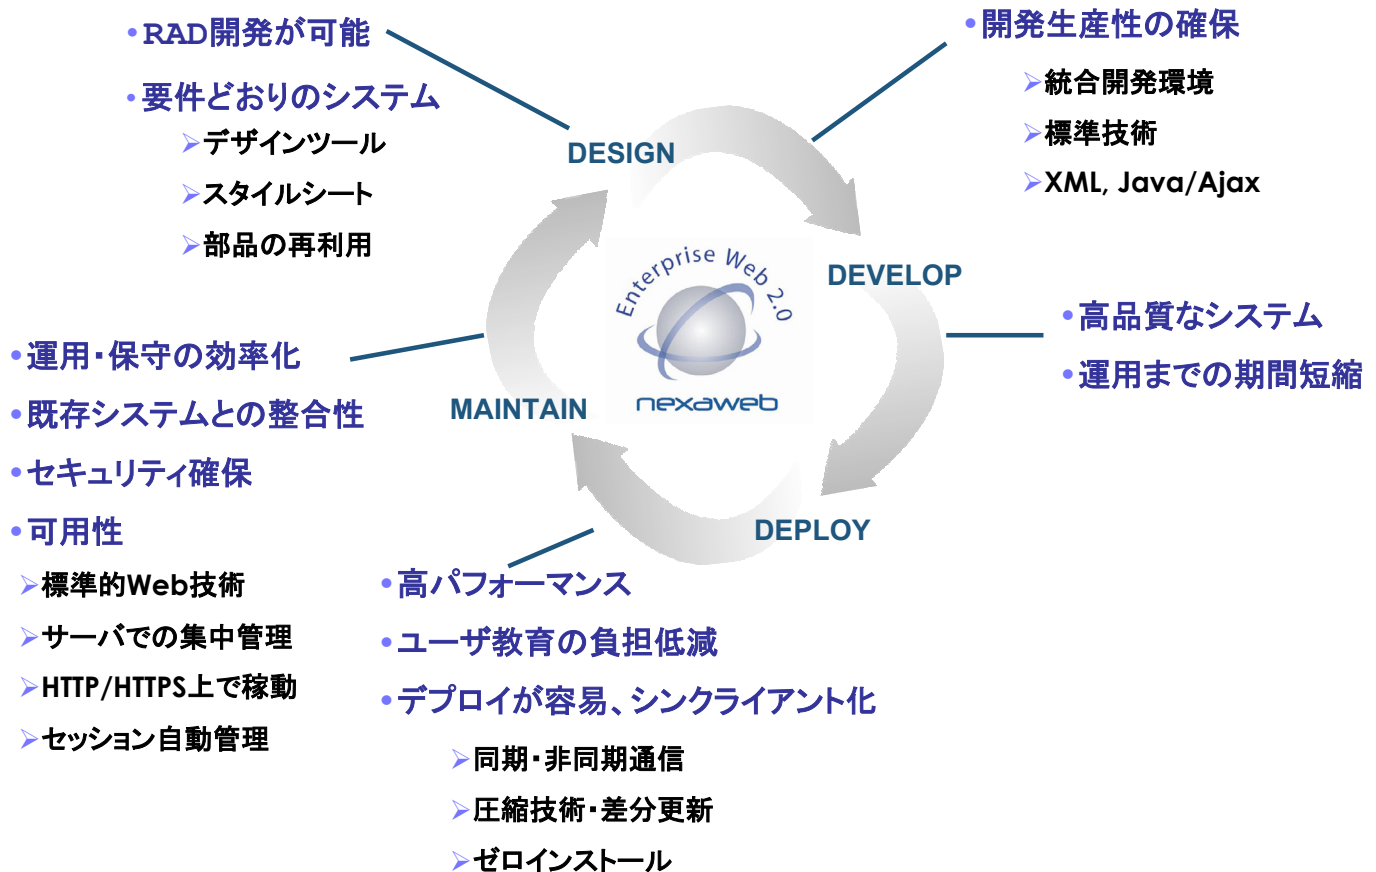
•RAD開発が可能

•要件どおりのシステム

➢デザインツール

➢スタイルシート

➢部品の再利用

•開発生産性の確保

➢統合開発環境

➢標準技術

➢XML, Java/Ajax

DESIGN

DEVELOP

Enterprise Web 2.0

nexaweb

MAINTAIN

DEPLOY

•高品質なシステム

•運用までの期間短縮

•運用・保守の効率化

•既存システムとの整合性

•セキュリティ確保

•可用性

➢標準的Web技術

➢サーバでの集中管理

➢HTTP/HTTPS上で稼動

➢セッション自動管理

•高パフォーマンス

•ユーザ教育の負担低減

•デプロイが容易、シンクライアント化

➢同期・非同期通信

➢圧縮技術・差分更新

➢ゼロインストール